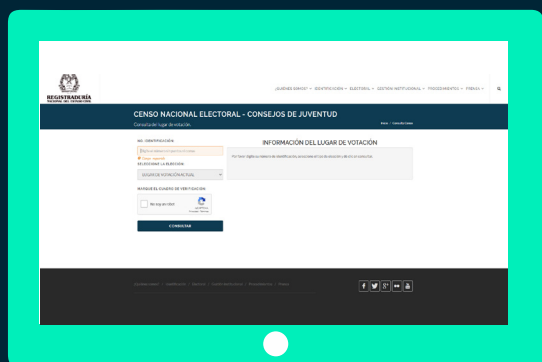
REGISTRADURÍA
NACIONAL DEL ESTADO CIVIL

¿QUIÉNES SOMOS? ▾ IDENTIFICACIÓN ▾ ELECTORAL ▾ GESTIÓN INSTITUCIONAL ▾ PROCEDIMIENTOS ▾ PRENSA ▾

CENSO NACIONAL ELECTORAL - CONSEJOS DE JUVENTUD
Consulta de lugar de votación

Inicio › Consulta Censo

NO. IDENTIFICACIÓN
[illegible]
Campo requerido
SELECCIONE LA ELECCIÓN
LUGAR DE VOTACIÓN ACTUAL
MARQUE EL CUADRO DE VERIFICACIÓN
No soy un robot
reCAPTCHA
Privacidad - Términos
CONSULTAR

INFORMACIÓN DEL LUGAR DE VOTACIÓN
Por favor digite su número de identificación, seleccione el tipo de elección y dé clic en consultar.

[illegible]